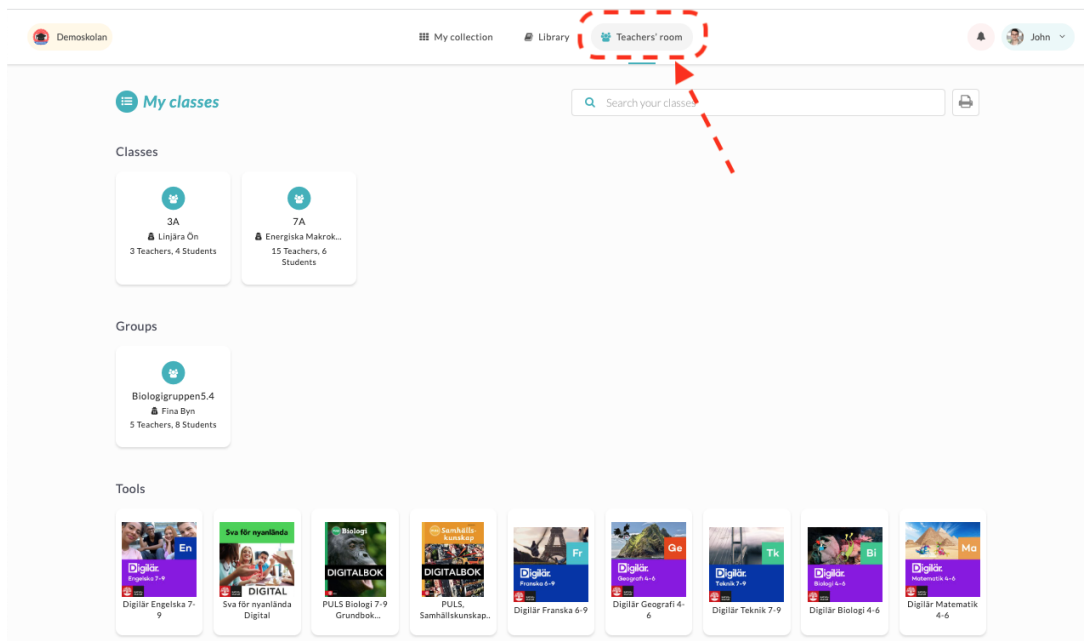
Demoskolan

My collection
Library
Teachers' room

John

My classes

Search your classes

Classes

3A
Linjära Ön
3 Teachers, 4 Students

7A
Energiska Makrok...
15 Teachers, 6 Students

Groups

Biologigruppen5.4
Fina Byn
5 Teachers, 8 Students

Tools

En
Digilär
Engelska 7-9
Digilär Engelska 7-9

Sva för nyanlända
DIGITAL
Sva för nyanlända Digital

Biologi
DIGITALBOK
PULS Biologi 7-9 Grundbok...

Samhällskunskap
DIGITALBOK
PULS, Samhällskunskap...

Fr
Digilär
Franska 6-9
Digilär Franska 6-9

Ge
Digilär
Geografi 4-6
Digilär Geografi 4-6

Tk
Digilär
Teknik 7-9
Digilär Teknik 7-9

Bi
Digilär
Biologi 4-6
Digilär Biologi 4-6

Ma
Digilär
Matematik 4-6
Digilär Matematik 4-6